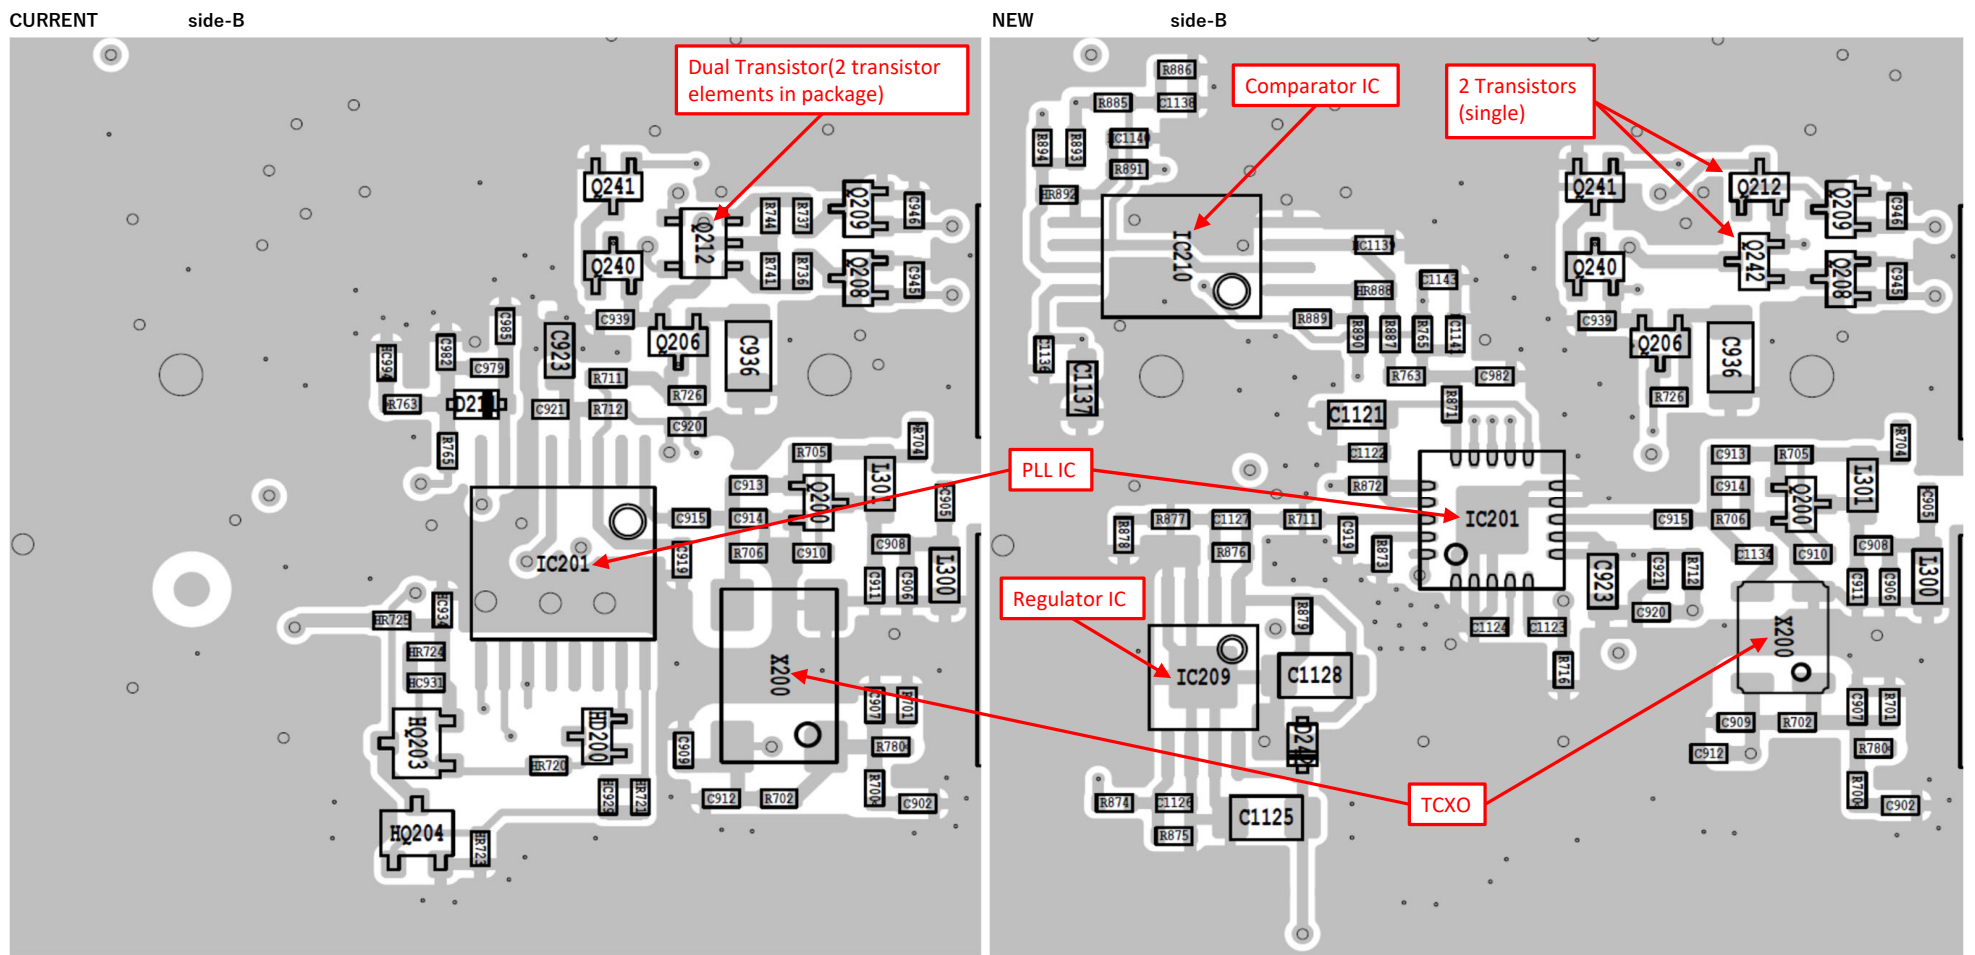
CURRENT side-B

Dual Transistor(2 transistor elements in package)

Q241 Q212 R744 R737 Q209 C946 Q240 R741 R736 Q208 C945 C939 Q206 C936 C985 C923 C982 C979 C984 R763 D21 C921 R711 R712 R726 C920 R765 R705 R704 C913 L301 C915 C914 Q200 C905 IC201 C919 R706 C910 C908 L300 C911 C906 HR725 C934 HR724 HC931 X200 HQ203 HD200 C907 R701 C909 R780 HR720 C912 R702 R700 C902 C925 HR721 HQ204 HR723

NEW side-B

R886 R885 C1138 Comparator IC 2 Transistors (single) R894 R893 C1140 R891 HR892 IC210 C1139 C1143 HR888 R889 R890 R887 R765 C1141 C1136 C1137 R763 C982 C1121 R871 C1122 R872 Q241 Q212 Q209 C946 Q240 Q242 Q208 C945 C939 Q206 C936 R726 PLL IC C913 R705 R704 C914 L301 Q200 C905 R877 C1127 R711 C919 IC201 C915 R706 R878 R876 R873 C1134 C910 C908 C923 C921 R712 C911 C906 L300 Regulator IC R879 C920 C1124 C1123 X200 IC209 C1128 R716 C907 R701 C909 R702 D240 C912 R780 TCXO R874 C1126 C1125 R700 C902 R875